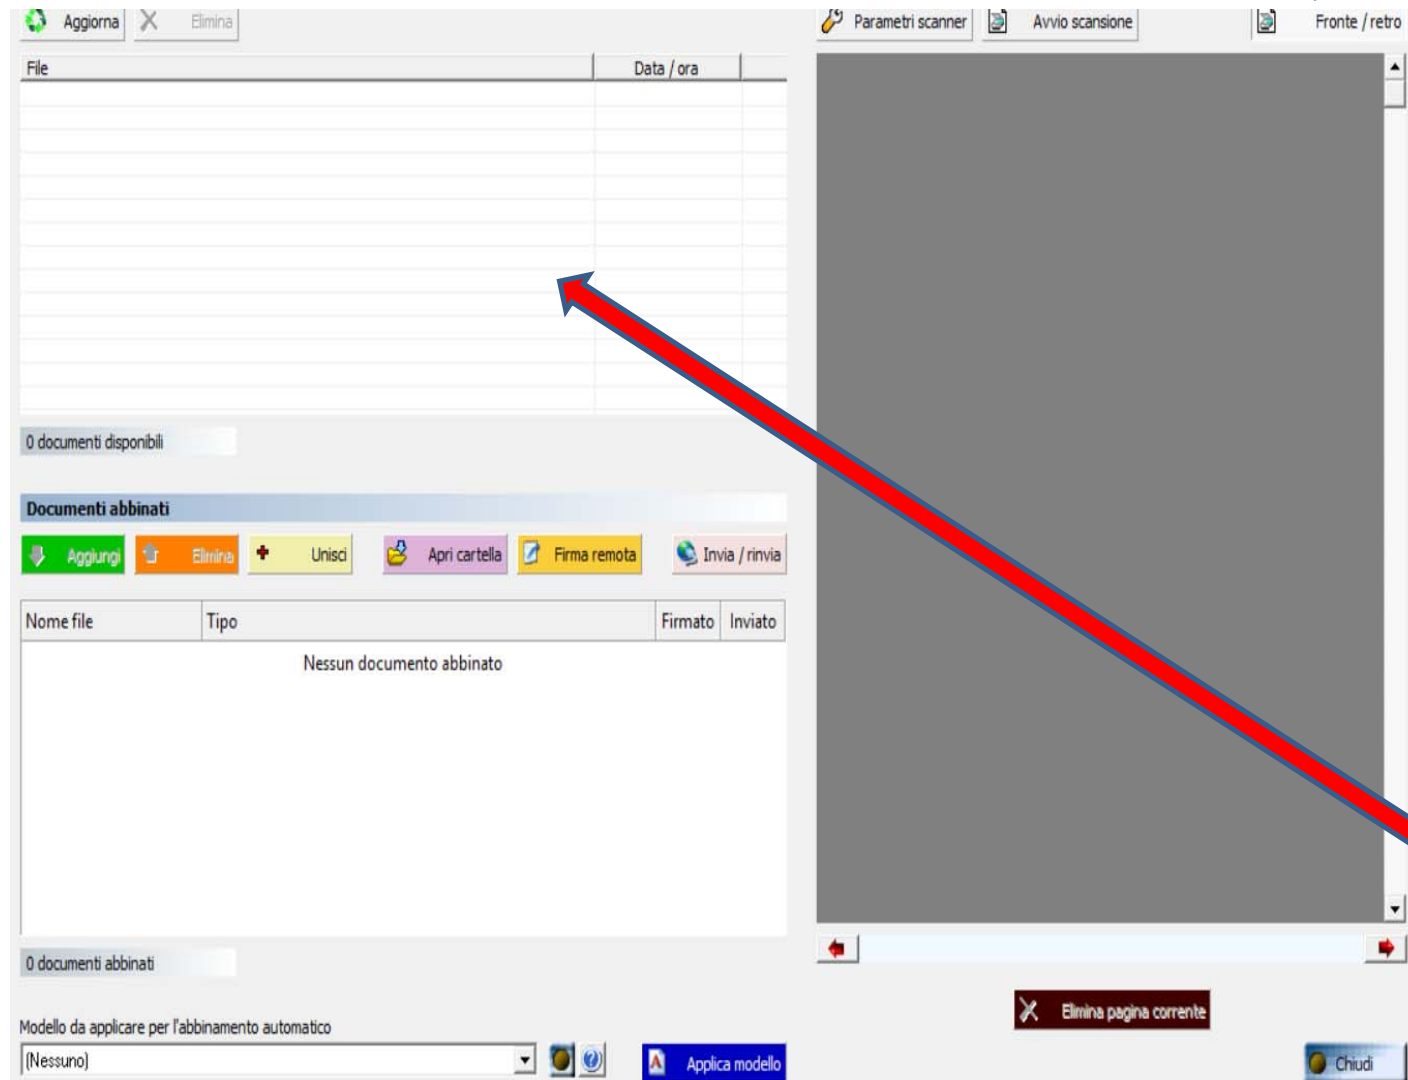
Aggiorna Elimina

Parametri scanner Avvio scansione Fronte / retro

| File | Data / ora |
|---|---|

0 documenti disponibili

Documenti abbinati

Aggiungi Elimina Unisci Apri cartella Firma remota Invia / rinvia

| Nome file | Tipo | Firmato | Inviato |
|---|---|---|---|

Nessun documento abbinato

0 documenti abbinati

Modello da applicare per l'abbinamento automatico

(Nessuno)

Applica modello

Elimina pagina corrente

Chiudi